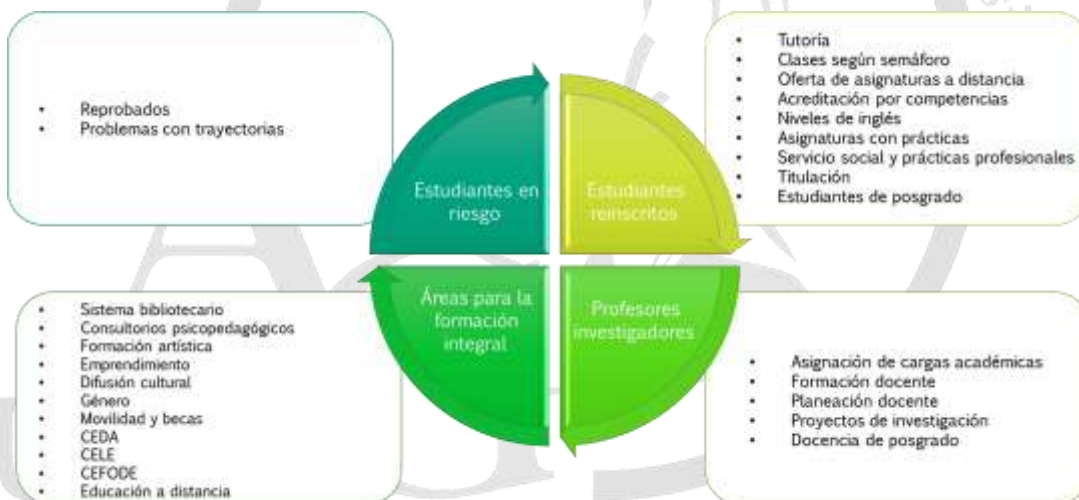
- Reprobados
- Problemas con trayectorias

Estudiantes en riesgo

Estudiantes reinscritos

- Tutoría
- Clases según semáforo
- Oferta de asignaturas a distancia
- Acreditación por competencias
- Niveles de inglés
- Asignaturas con prácticas
- Servicio social y prácticas profesionales
- Titulación
- Estudiantes de posgrado

Áreas para la formación integral

Profesores investigadores

- Sistema bibliotecario
- Consultorios psicopedagógicos
- Formación artística
- Emprendimiento
- Difusión cultural
- Género
- Movilidad y becas
- CEDA
- CELE
- CEFODE
- Educación a distancia

- Asignación de cargas académicas
- Formación docente
- Planeación docente
- Proyectos de investigación
- Docencia de posgrado